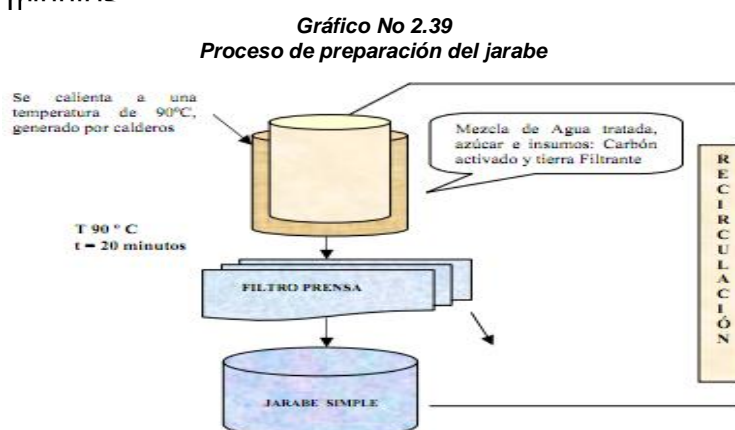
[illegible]

Gráfico No 2.39
Proceso de preparación del jarabe

Se calienta a una temperatura de 90ºC, generado por calderos

Mezcla de Agua tratada, azúcar e insumos: Carbón activado y tierra Filtrante

RECIRCULACIÓN

T 90 º C
t = 20 minutos

FILTRO PRENSA

JARABE SIMPLE